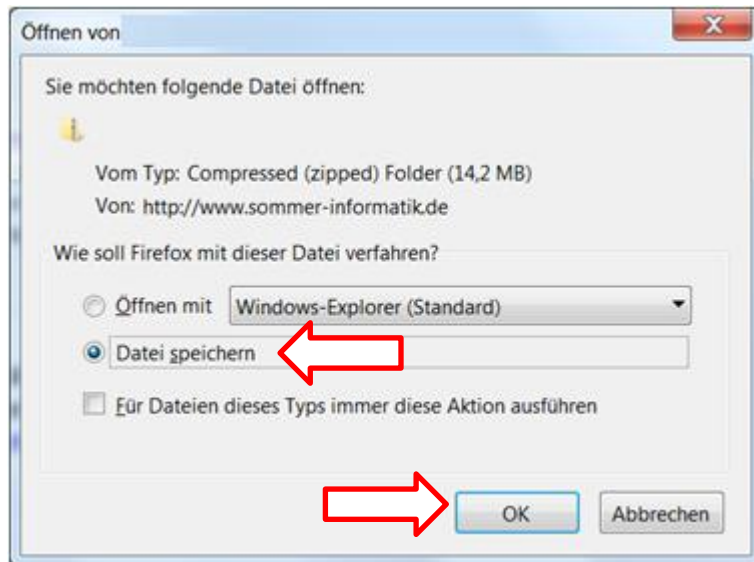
Öffnen von

Sie möchten folgende Datei öffnen:

Vom Typ: Compressed (zipped) Folder (14,2 MB)
Von: http://www.sommer-informatik.de

Wie soll Firefox mit dieser Datei verfahren?

Öffnen mit Windows-Explorer (Standard)

Datei speichern

Für Dateien dieses Typs immer diese Aktion ausführen

OK Abbrechen